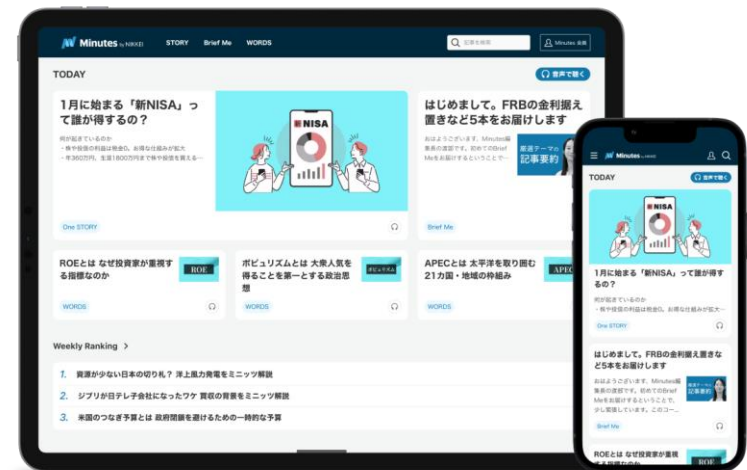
Minutes by NIKKEI STORY Brief Me WORDS

記事を検索

Minutes 会員

TODAY

音声で聴く

1月に始まる「新NISA」って誰が得するの？

何が起きているのか
・株や投資の利益は免税の、お得な仕組みが拡大
・年360万円、生涯1800万円まで株や投信を買える…

NISA

One STORY

はじめまして。FRBの金利据え置きなど5本をお届けします

おはようございます。Minutes編集長の渡部です。初めてのBrief Meをお届けするということで…

厳選テーマの記事要約

Brief Me

ROEとは なぜ投資家が重視する指標なのか

ROE

WORDS

ポピュリズムとは 大衆人気を得ることを第一とする政治思想

ポピュリズム

WORDS

APECとは 太平洋を取り囲む21カ国・地域の枠組み

APEC

WORDS

Weekly Ranking >

1. 資源が少ない日本の切り札？ 洋上風力発電をミニッツ解説

2. ジブリが日テレ子会社になったワケ 買収の背景をミニッツ解説

3. 米国のつなぎ予算とは 政府閉鎖を避けるための一時的な予算

Minutes by NIKKEI

TODAY

音声で聴く

NISA

1月に始まる「新NISA」って誰が得するの？

何が起きているのか
・株や投資の利益は免税の、お得な仕組みが拡大

One STORY

はじめまして。FRBの金利据え置きなど5本をお届けします

おはようございます。Minutes編集長の渡部です。初めてのBrief Meをお届けするということで、少し緊張しています。このコー…

厳選テーマの記事要約

Brief Me

ROEとは なぜ投資家が重視する

ROE